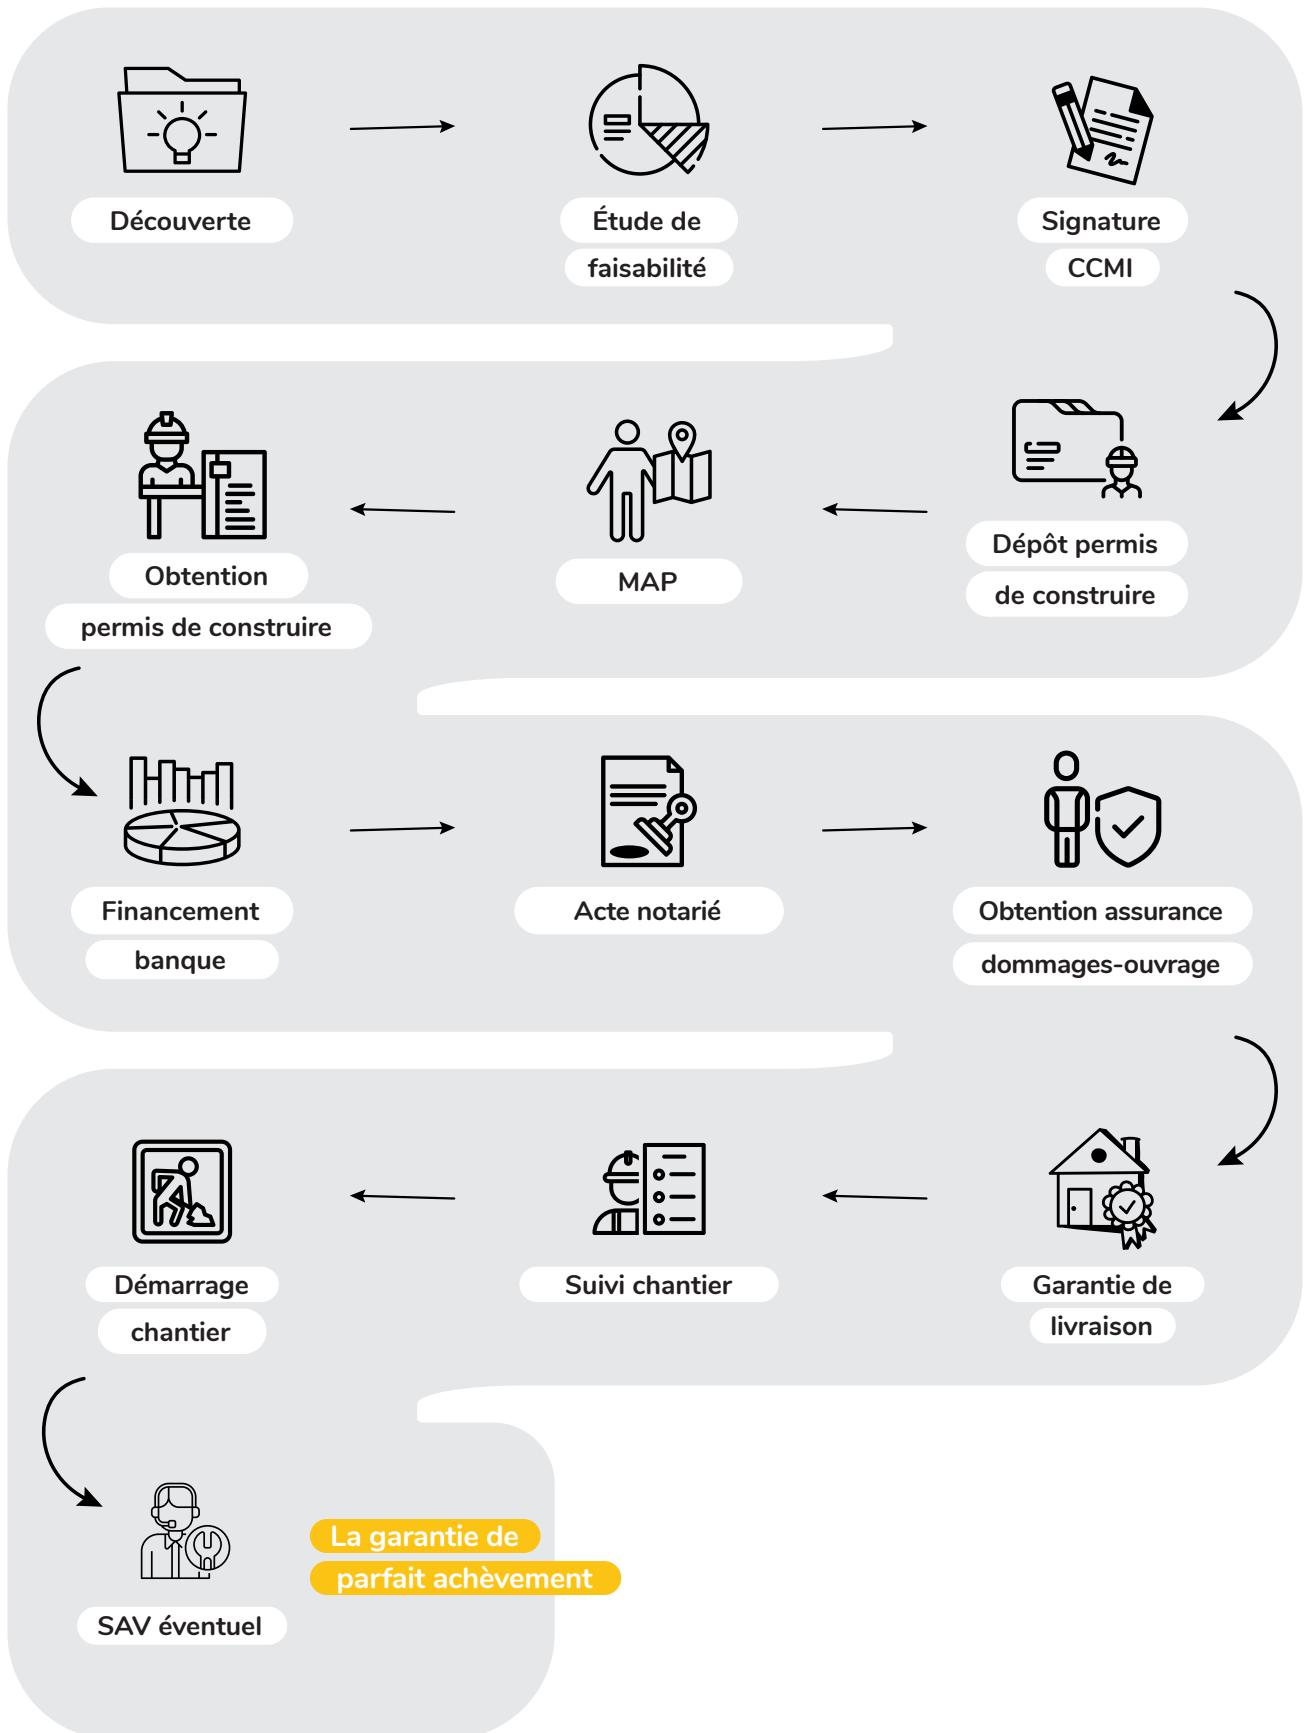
Découverte

Étude de faisabilité

Signature CCMI

Dépôt permis de construire

MAP

Obtention permis de construire

Financement banque

Acte notarié

Obtention assurance dommages-ouvrage

Garantie de livraison

Suivi chantier

Démarrage chantier

SAV éventuel

La garantie de parfait achèvement